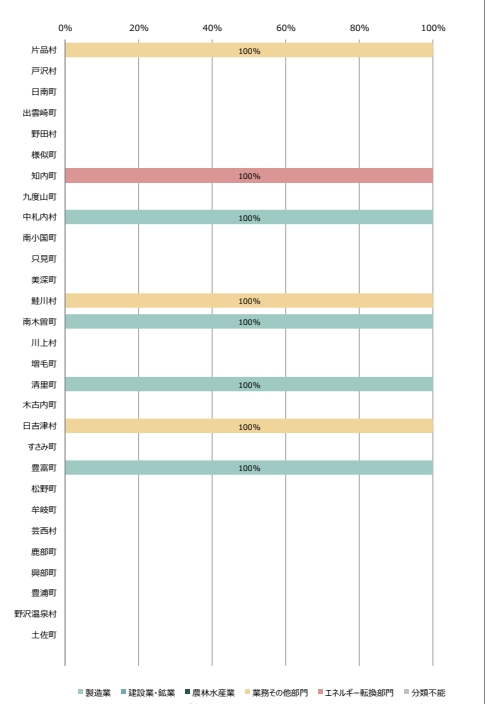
0% 20% 40% 60% 80% 100%

片品村 100%
戸沢村
日南町
出雲崎町
野田村
様似町
知内町 100%
九度山町
中札内村 100%
南小国町
只見町
美深町
鮭川村 100%
南木曽町 100%
川上村
増毛町
清里町 100%
木古内町
日吉津村 100%
すさみ町
豊富町 100%
松野町
牟岐町
芸西村
鹿部町
興部町
豊浦町
野沢温泉村
土佐町

製造業 建設業・鉱業 農林水産業 業務その他部門 エネルギー転換部門 分類不能